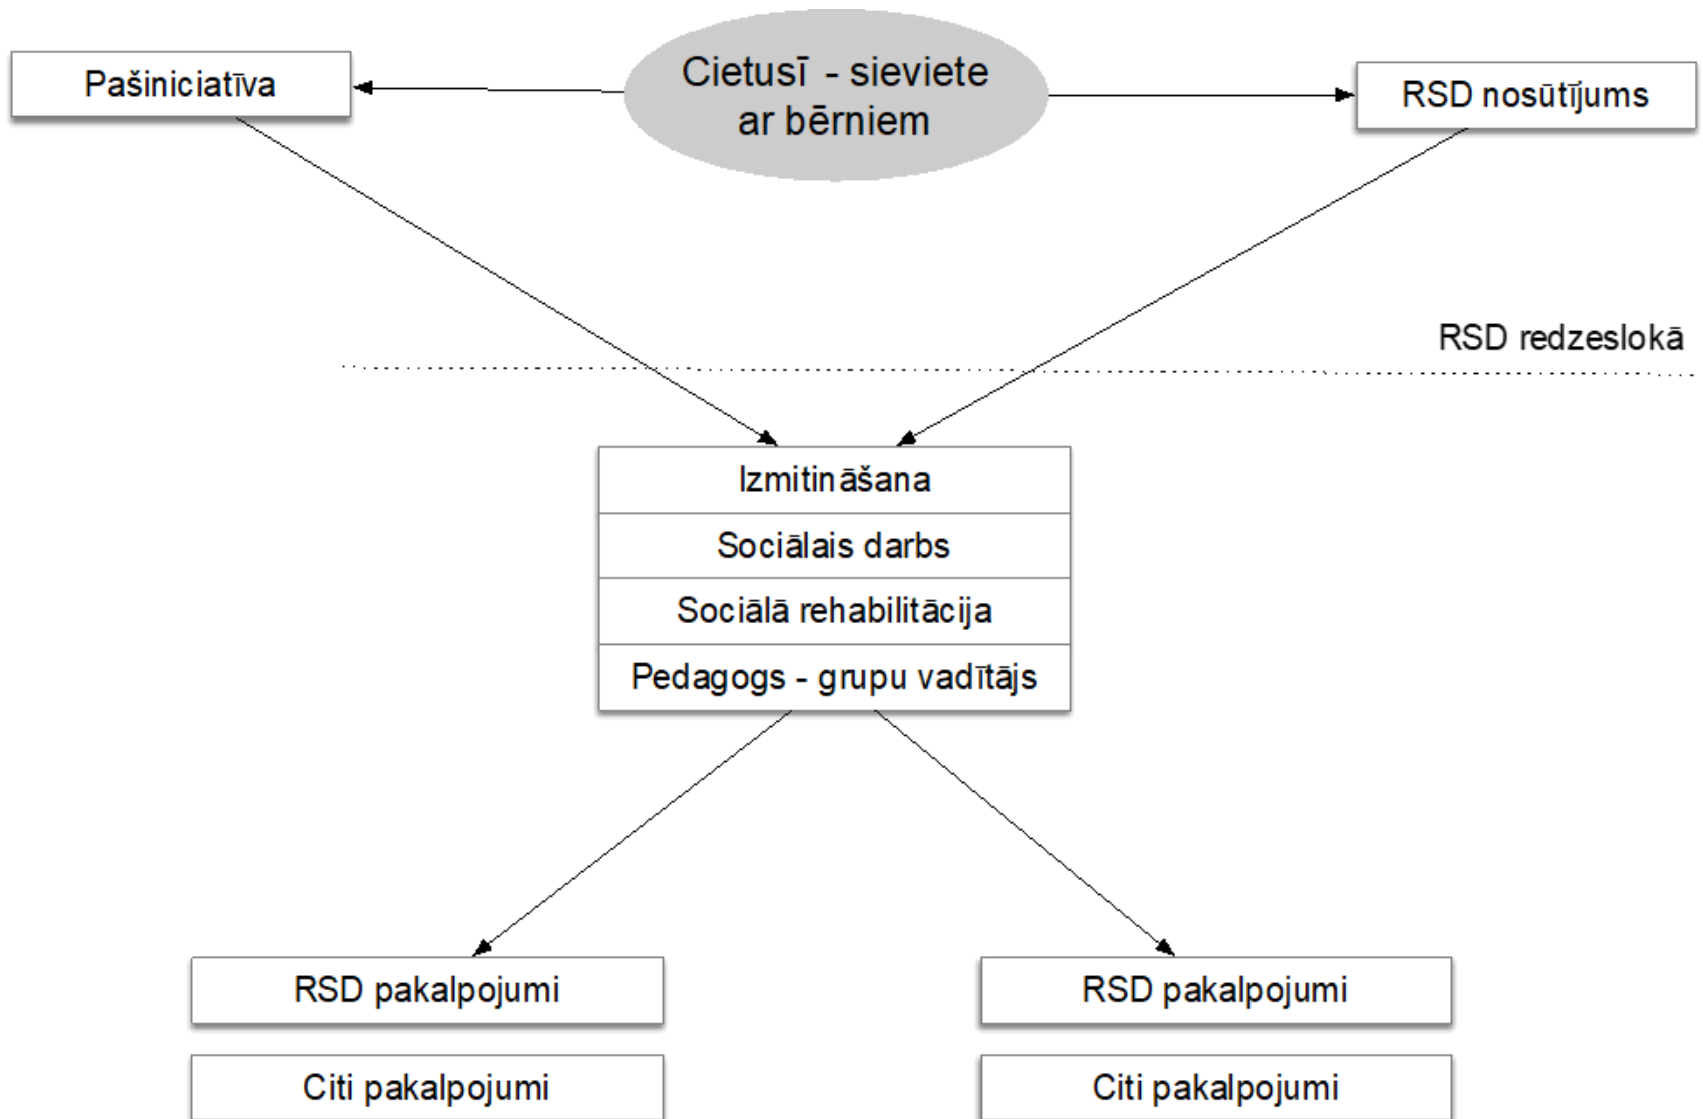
Pašiniciatīva

Cietusī - sieviete ar bērniem

RSD nosūtījums

RSD redzeslokā

| Izmitināšana |
|---|
| Sociālais darbs |
| Sociālā rehabilitācija |
| Pedagogs - grupu vadītājs |

RSD pakalpojumi

Citi pakalpojumi

RSD pakalpojumi

Citi pakalpojumi